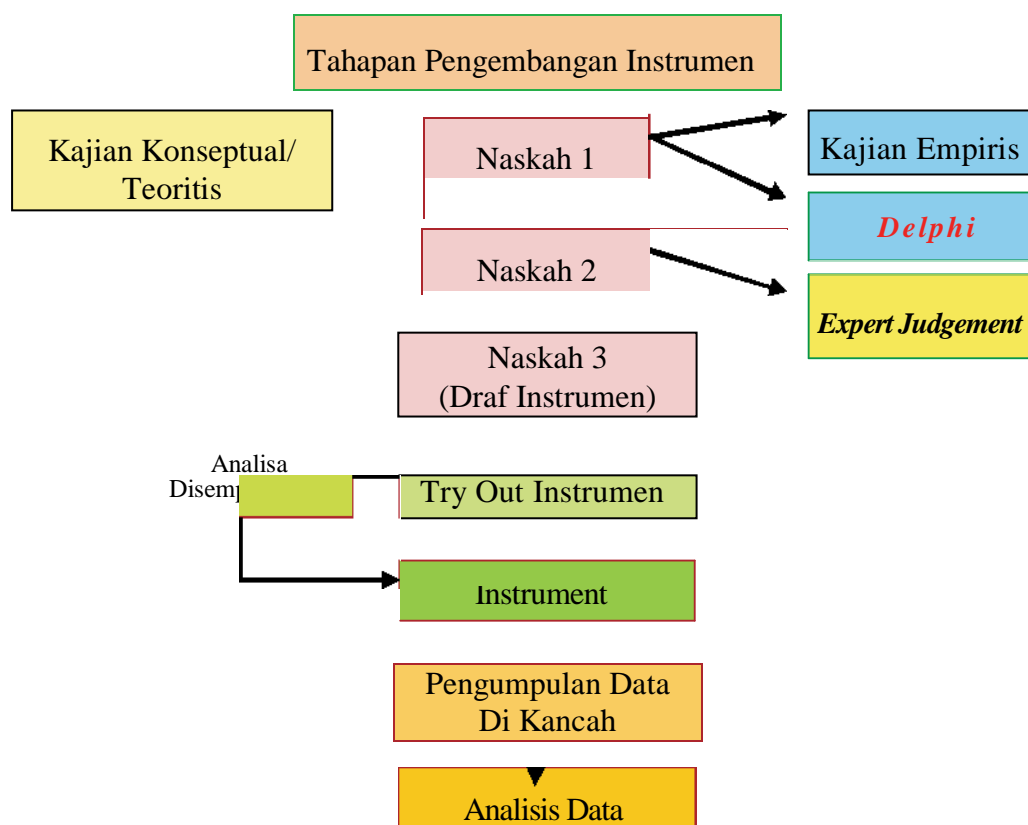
Tahapan Pengembangan Instrumen

Kajian Konseptual/ Teoritis

Naskah 1

Kajian Empiris

Delphi

Naskah 2

Expert Judgement

Naskah 3 (Draf Instrumen)

Analisa Disemp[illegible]

Try Out Instrumen

Instrument

Pengumpulan Data Di Kancah

Analisis Data